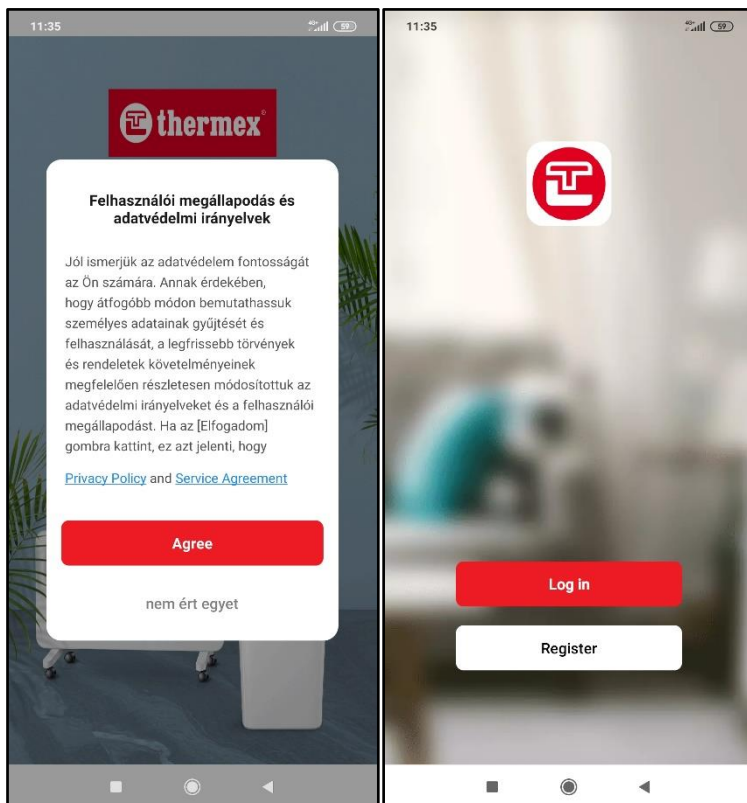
11:35

59

thermex

Felhasználói megállapodás és adatvédelmi irányelvek

Jól ismerjük az adatvédelem fontosságát az Ön számára. Annak érdekében, hogy átfogóbb módon bemutathassuk személyes adatainak gyűjtését és felhasználását, a legfrissebb törvények és rendeletek követelményeinek megfelelően részletesen módosítottuk az adatvédelmi irányelveket és a felhasználói megállapodást. Ha az [Elfogadom] gombra kattint, ez azt jelenti, hogy

Privacy Policy and Service Agreement

Agree

nem ért egyet

11:35

59

Log in

Register